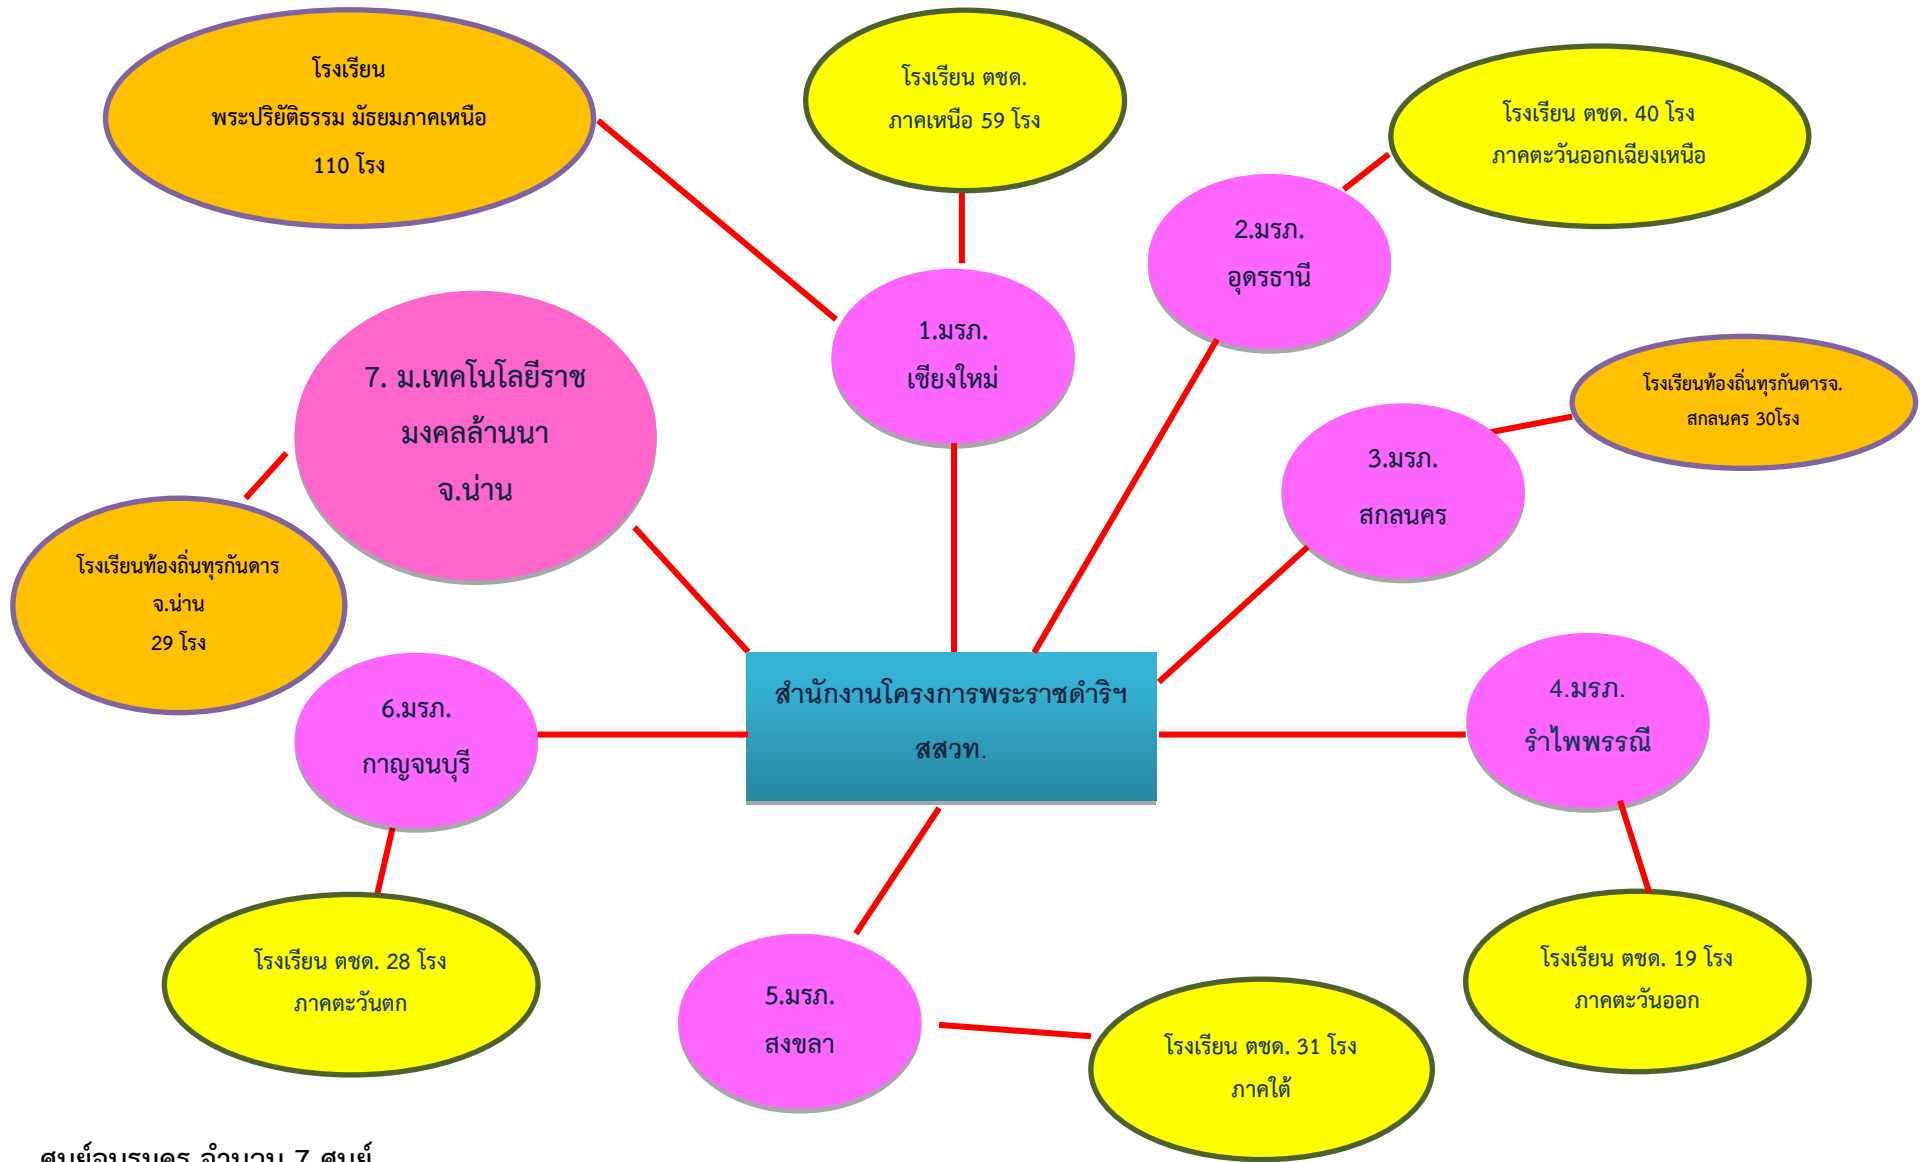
โรงเรียน
พระปริยัติธรรม มัธยมภาคเหนือ
110 โรง

โรงเรียน ตชด.
ภาคเหนือ 59 โรง

โรงเรียน ตชด. 40 โรง
ภาคตะวันออกเฉียงเหนือ

2.มรภ.
อุดรธานี

1.มรภ.
เชียงใหม่

7. ม.เทคโนโลยีราช
มงคลล้านนา
จ.น่าน

โรงเรียนท้องถิ่นทุรกันดารจ.
สกลนคร 30โรง

3.มรภ.
สกลนคร

โรงเรียนท้องถิ่นทุรกันดาร
จ.น่าน
29 โรง

6.มรภ.
กาญจนบุรี

สำนักงานโครงการพระราชดำริฯ
สสวท.

4.มรภ.
รำไพพรรณี

โรงเรียน ตชด. 28 โรง
ภาคตะวันตก

5.มรภ.
สงขลา

โรงเรียน ตชด. 19 โรง
ภาคตะวันออก

โรงเรียน ตชด. 31 โรง
ภาคใต้

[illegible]